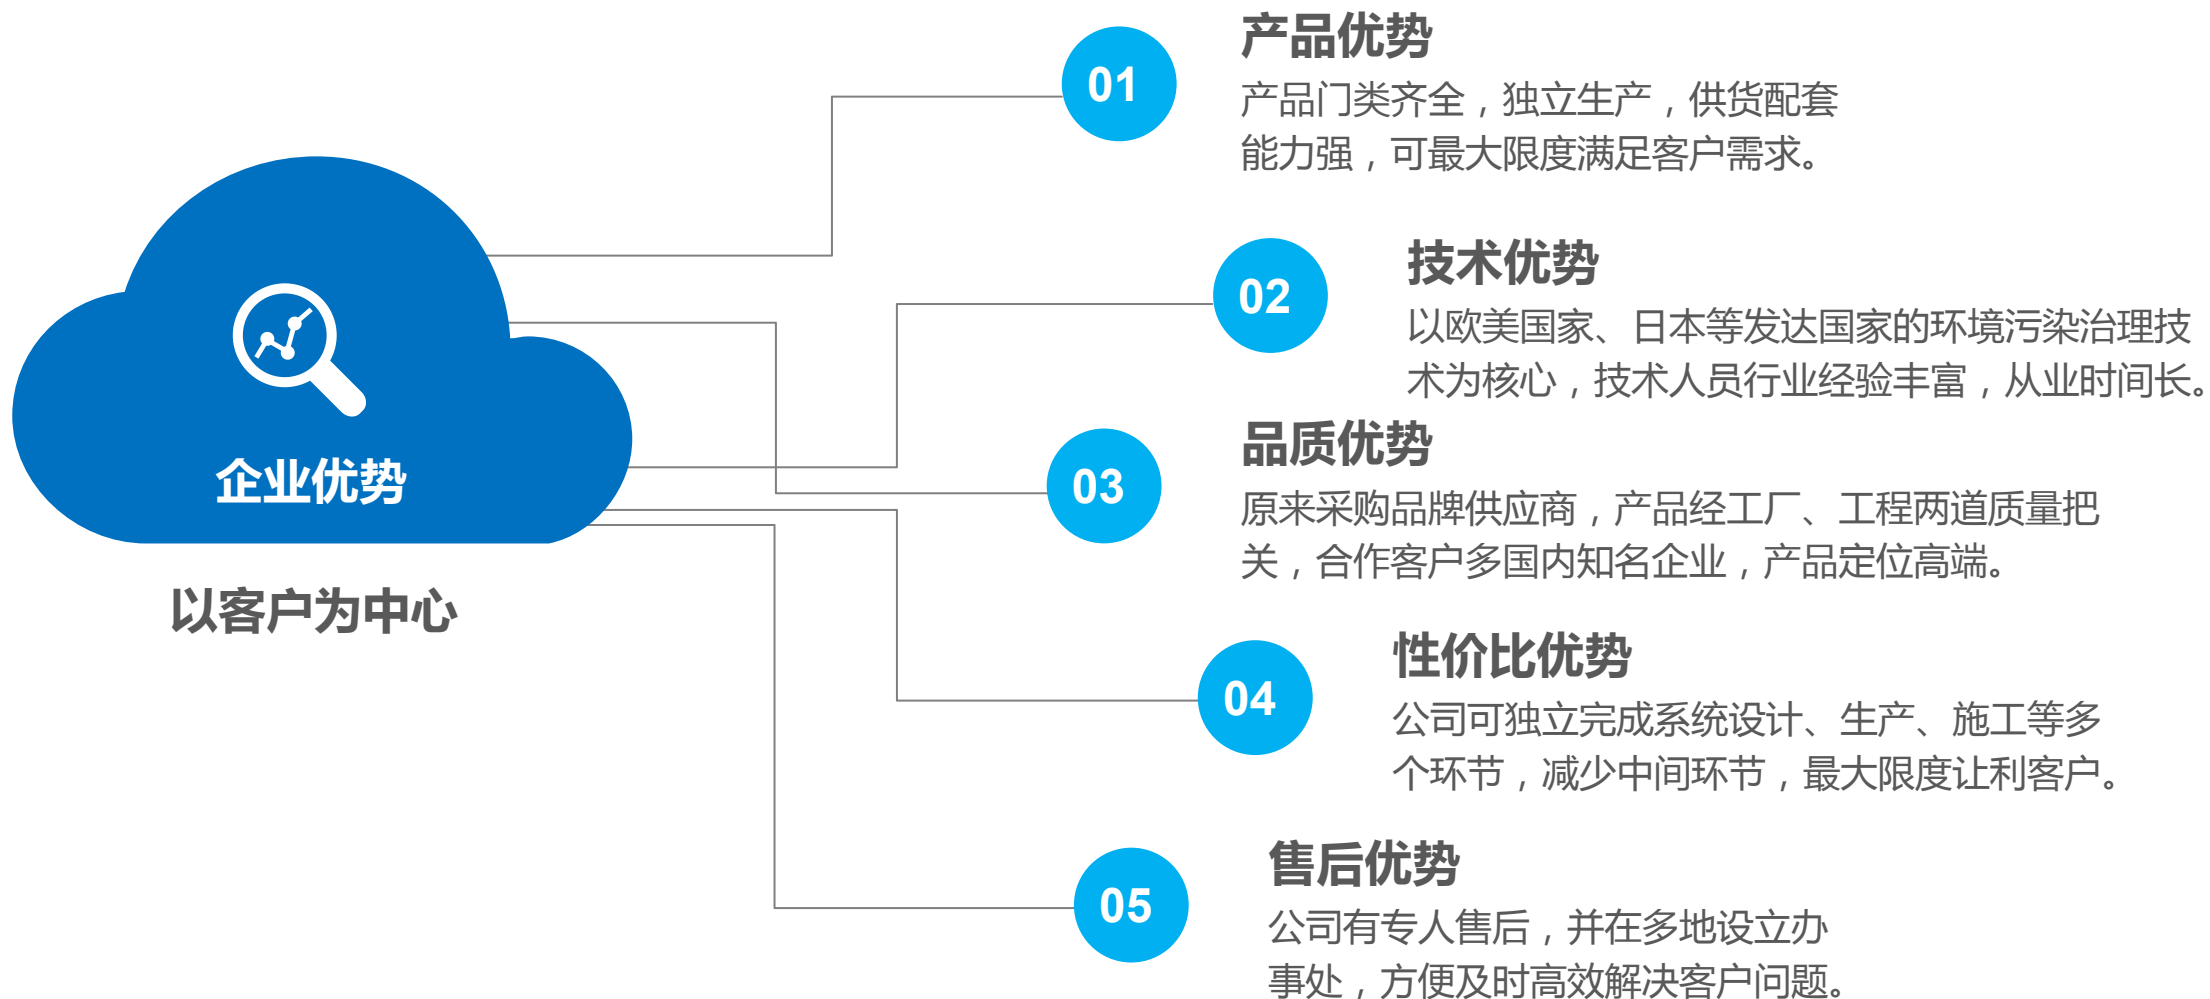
企业优势

以客户为中心

01

产品优势

产品门类齐全，独立生产，供货配套能力强，可最大限度满足客户需求。

02

技术优势

以欧美国家、日本等发达国家的环境污染治理技术为核心，技术人员行业经验丰富，从业时间长。

03

品质优势

原来采购品牌供应商，产品经工厂、工程两道质量把关，合作客户多国内知名企业，产品定位高端。

04

性价比优势

公司可独立完成系统设计、生产、施工等多个环节，减少中间环节，最大限度让利客户。

05

售后优势

公司有专人售后，并在多地设立办事处，方便及时高效解决客户问题。